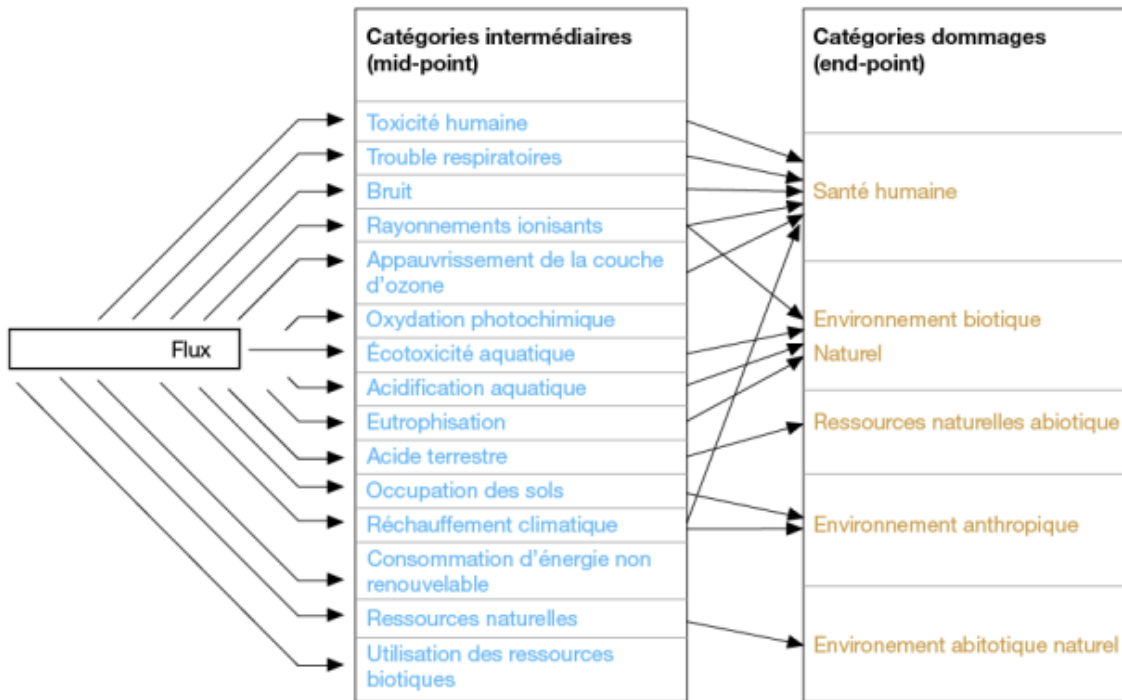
Flux

| Catégories intermédiaires (mid-point) |
|---|
| Toxicité humaine |
| Trouble respiratoires |
| Bruit |
| Rayonnements ionisants |
| Appauvrissement de la couche d'ozone |
| Oxydation photochimique |
| Écotoxicité aquatique |
| Acidification aquatique |
| Eutrophisation |
| Acide terrestre |
| Occupation des sols |
| Réchauffement climatique |
| Consommation d'énergie non renouvelable |
| Ressources naturelles |
| Utilisation des ressources biotiques |

| Catégories dommages (end-point) |
|---|
| Santé humaine |
| Environnement biotique Naturel |
| Ressources naturelles abiotique |
| Environnement anthropique |
| Environement abitotique naturel |